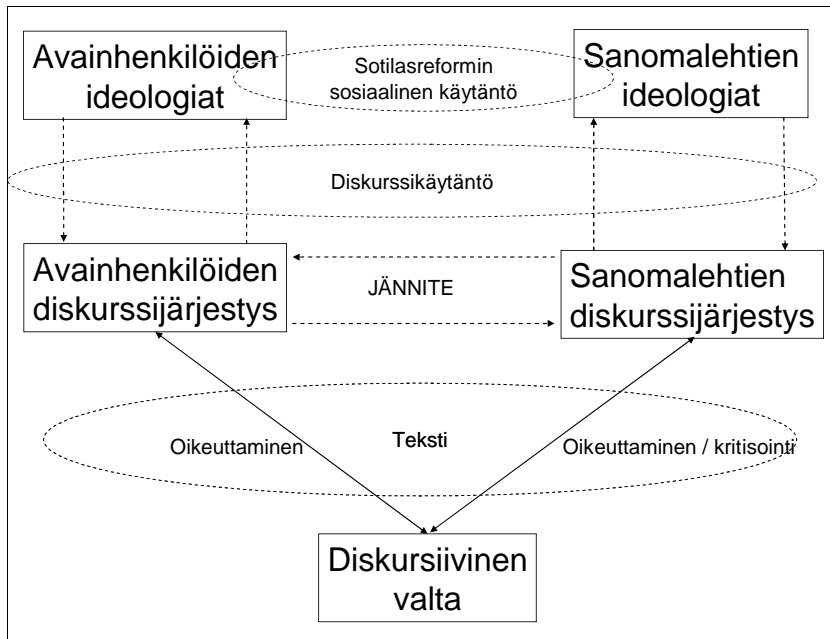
Avainhenkilöiden ideologiat

Sotilasreformin sosiaalinen käytäntö

Sanomalehtien ideologiat

Diskurssikäytäntö

Avainhenkilöiden diskurssijärjestys

JÄNNITE

Sanomalehtien diskurssijärjestys

Oikeuttaminen

Teksti

Oikeuttaminen / kritisointi

Diskursiivinen valta